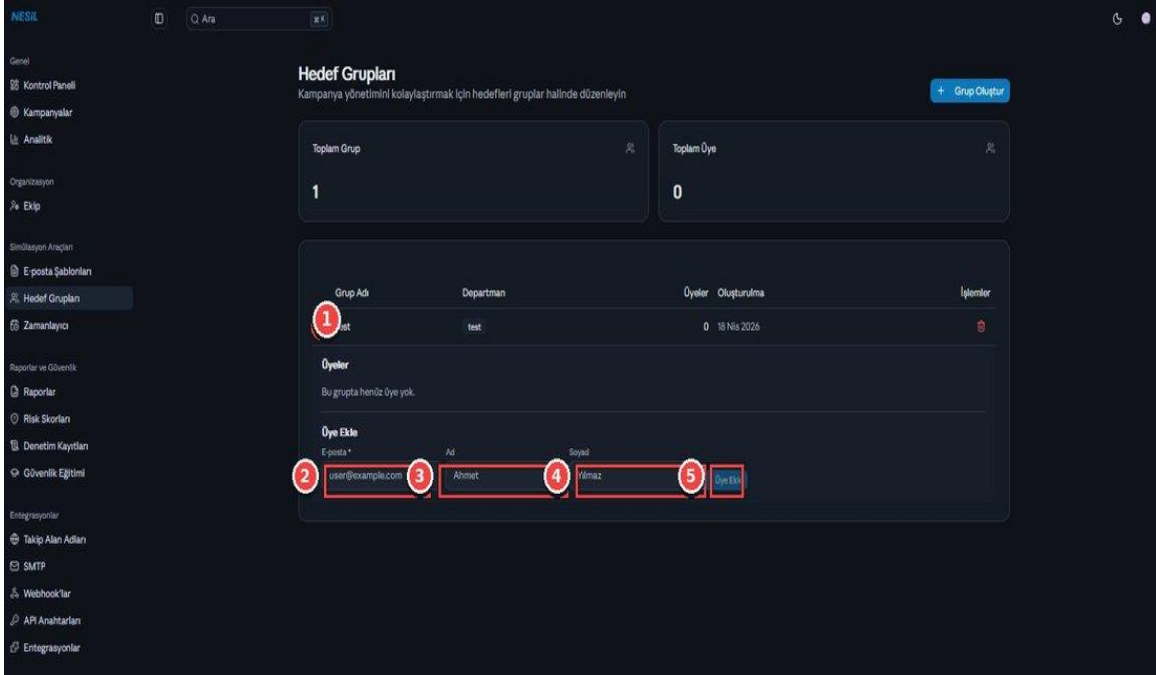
NESİL

Ara ⌘K

Genel
Kontrol Paneli
Kampanyalar
Analitik

Organizasyon
Ekip

Simülasyon Araçları
E-posta Şablonları
Hedef Grupları
Zamanlayıcı

Raporlar ve Güvenlik
Raporlar
Risk Skorları
Denetim Kayıtları
Güvenlik Eğitimi

Entegrasyonlar
Takip Alan Adları
SMTP
Webhook'lar
API Anahtarları
Entegrasyonlar

Hedef Grupları
Kampanya yönetimini kolaylaştırmak için hedefleri gruplar halinde düzenleyin

+ Grup Oluştur

Toplam Grup
1

Toplam Üye
0

| Grup Adı | Departman | Üyeler | Oluşturulma | İşlemler |
|---|---|---|---|---|
| 1 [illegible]st | test | 0 | 18 Nis 2026 | |

Üyeler
Bu grupta henüz üye yok.

Üye Ekle
E-posta * 2 user@example.com
Ad 3 Ahmet
Soyad 4 Yılmaz
5 Üye Ekle